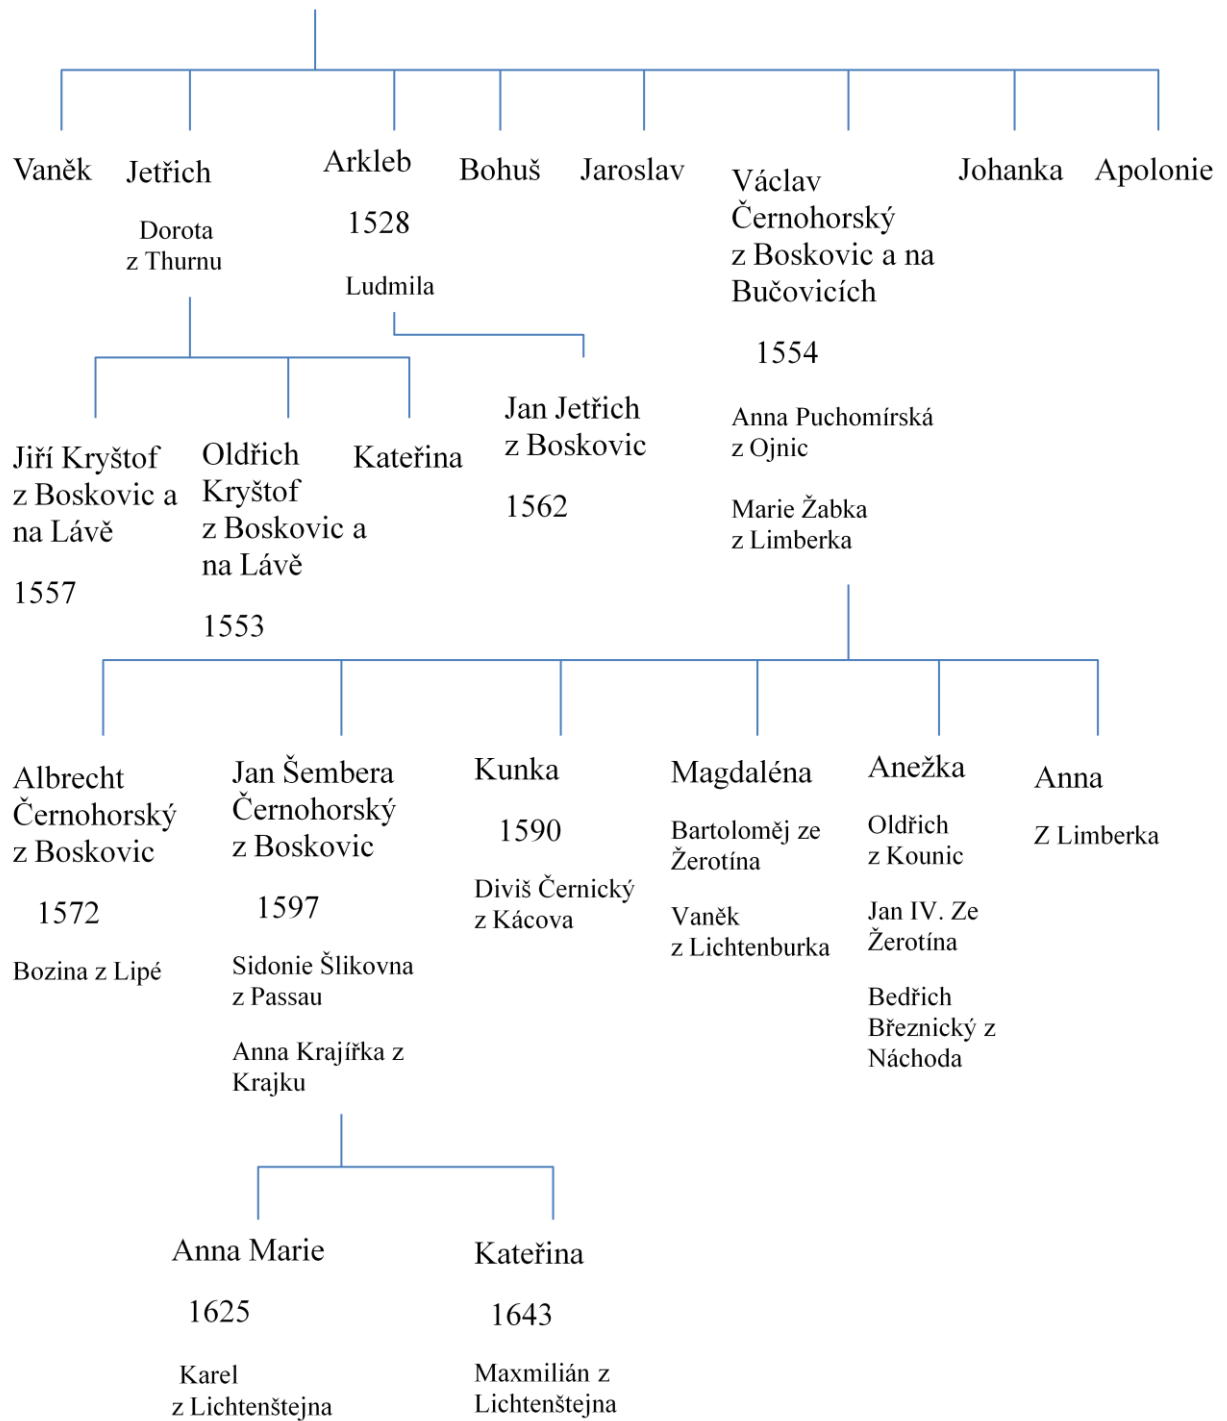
Vaněk

Jetřich

Dorota z Thurnu

Arkleb

1528

Ludmila

Bohuš

Jaroslav

Václav Černohorský z Boskovic a na Bučovicích

1554

Anna Puchomírská z Ojnic

Marie Žabka z Limberka

Johanka

Apolonie

Jiří Kryštof z Boskovic a na Lávě

1557

Oldřich Kryštof z Boskovic a na Lávě

1553

Kateřina

Jan Jetřich z Boskovic

1562

Albrecht Černohorský z Boskovic

1572

Bozina z Lipé

Jan Šembera Černohorský z Boskovic

1597

Sidonie Šlikovna z Passau

Anna Krajířka z Krajku

Kunka

1590

Diviš Černický z Kácova

Magdaléna

Bartoloměj ze Žerotína

Vaněk z Lichtenburka

Anežka

Oldřich z Kounic

Jan IV. Ze Žerotína

Bedřich Březnický z Náchoda

Anna

Z Limberka

Anna Marie

1625

Karel z Lichtenštejna

Kateřina

1643

Maxmilián z Lichtenštejna